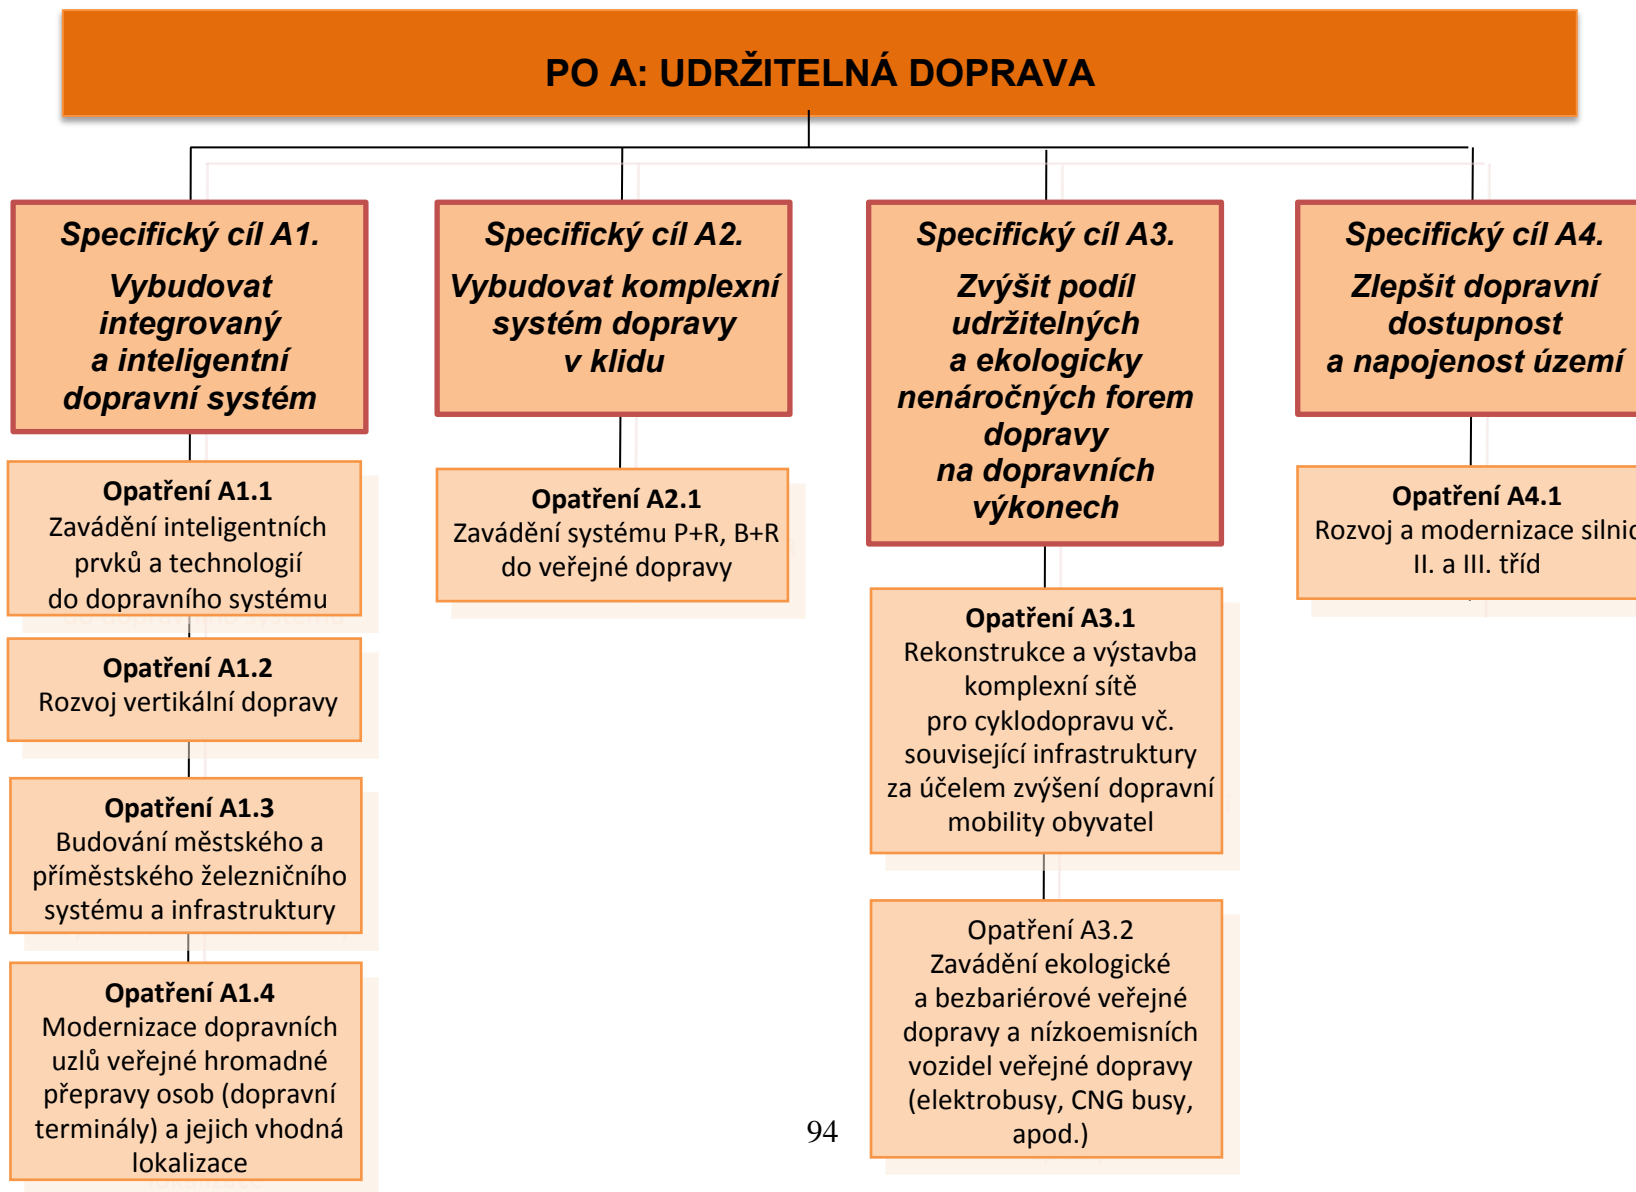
PO A: UDRŽITELNÁ DOPRAVA

Specifický cíl A1.
Vybudovat integrovaný a inteligentní dopravní systém

Opatření A1.1
Zavádění inteligentních prvků a technologií do dopravního systému

Opatření A1.2
Rozvoj vertikální dopravy

Opatření A1.3
Budování městského a příměstského železničního systému a infrastruktury

Opatření A1.4
Modernizace dopravních uzlů veřejné hromadné přepravy osob (dopravní terminály) a jejich vhodná lokalizace

Specifický cíl A2.
Vybudovat komplexní systém dopravy v klidu

Opatření A2.1
Zavádění systému P+R, B+R do veřejné dopravy

Specifický cíl A3.
Zvýšit podíl udržitelných a ekologicky nenáročných forem dopravy na dopravních výkonech

Opatření A3.1
Rekonstrukce a výstavba komplexní sítě pro cyklodopravu vč. související infrastruktury za účelem zvýšení dopravní mobility obyvatel

Opatření A3.2
Zavádění ekologické a bezbariérové veřejné dopravy a nízkoemisních vozidel veřejné dopravy (elektrobusy, CNG busy, apod.)

Specifický cíl A4.
Zlepšit dopravní dostupnost a napojenost území

Opatření A4.1
Rozvoj a modernizace silnic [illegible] II. a III. tříd

94